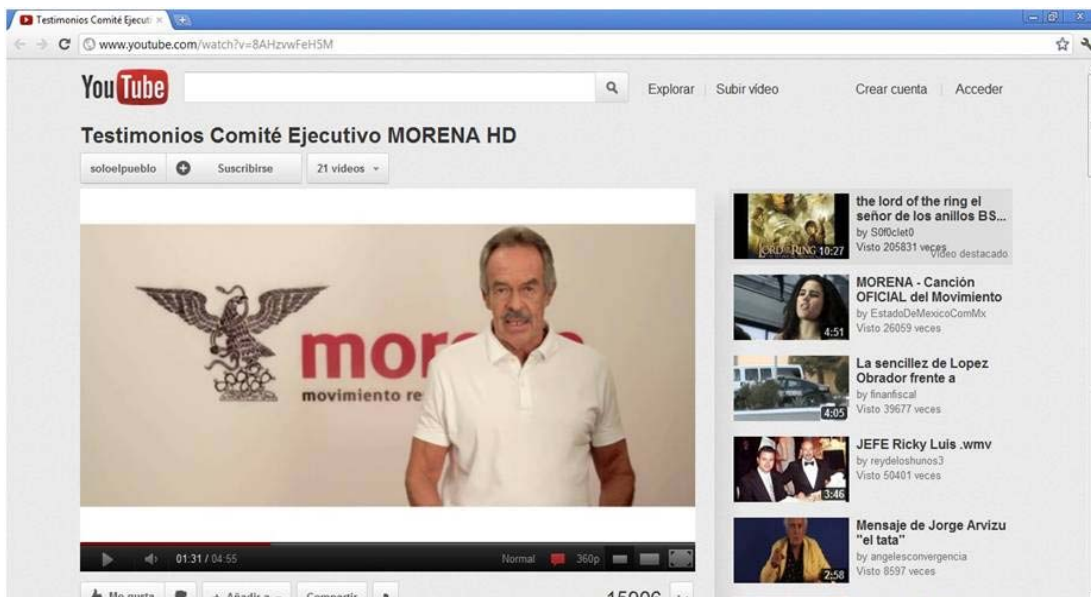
Testimonios Comité Ejecuti ×

www.youtube.com/watch?v=8AHzvwFeH5M

You Tube

Explorar | Subir vídeo

Crear cuenta | Acceder

Testimonios Comité Ejecutivo MORENA HD

soloelpueblo

Suscribirse

21 videos

mor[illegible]

movimiento re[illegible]

01:31 / 04:55

Normal

360p

Me gusta

Añadir a

Compartir

15906

the lord of the ring el señor de los anillos BS...
by S0f0clet0
Visto 205831 veces
Vídeo destacado
10:27

MORENA - Canción OFICIAL del Movimiento
by EstadoDeMexicoComMx
Visto 26059 veces
4:51

La sencillez de Lopez Obrador frente a
by finanfiscal
Visto 39677 veces
4:05

JEFE Ricky Luis .wmv
by reydeloshunos3
Visto 50401 veces
3:46

Mensaje de Jorge Arvizu "el tata"
by angelesconvergencia
Visto 8597 veces
2:58